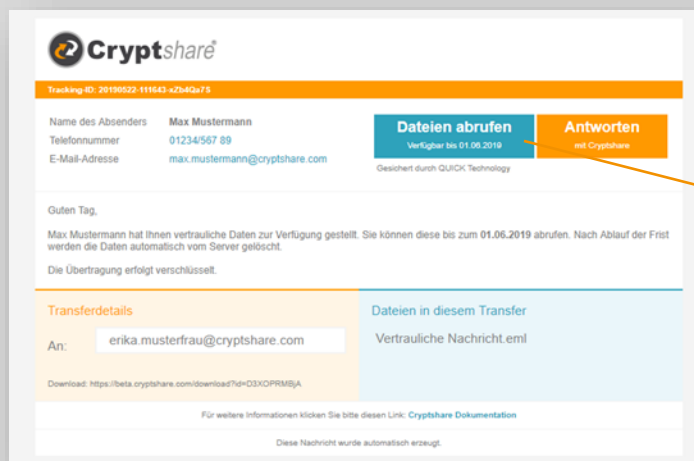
Cryptshare®

Tracking-ID: 20190522-111643-aZb4Qa7S

| Name des Absenders | Max Mustermann |
|---|---|
| Telefonnummer | 01234/567 89 |
| E-Mail-Adresse | max.mustermann@cryptshare.com |

Dateien abrufen
Verfügbar bis 01.06.2019

Antworten
mit Cryptshare

Gesichert durch QUICK Technology

Guten Tag,

Max Mustermann hat Ihnen vertrauliche Daten zur Verfügung gestellt. Sie können diese bis zum 01.06.2019 abrufen. Nach Ablauf der Frist werden die Daten automatisch vom Server gelöscht.

Die Übertragung erfolgt verschlüsselt.

Transferdetails

An: erika.musterfrau@cryptshare.com

Download: https://beta.cryptshare.com/download?id=D3XOPRMBjA

Dateien in diesem Transfer

Vertrauliche Nachricht.eml

Für weitere Informationen klicken Sie bitte diesen Link: Cryptshare Dokumentation

Diese Nachricht wurde automatisch erzeugt.